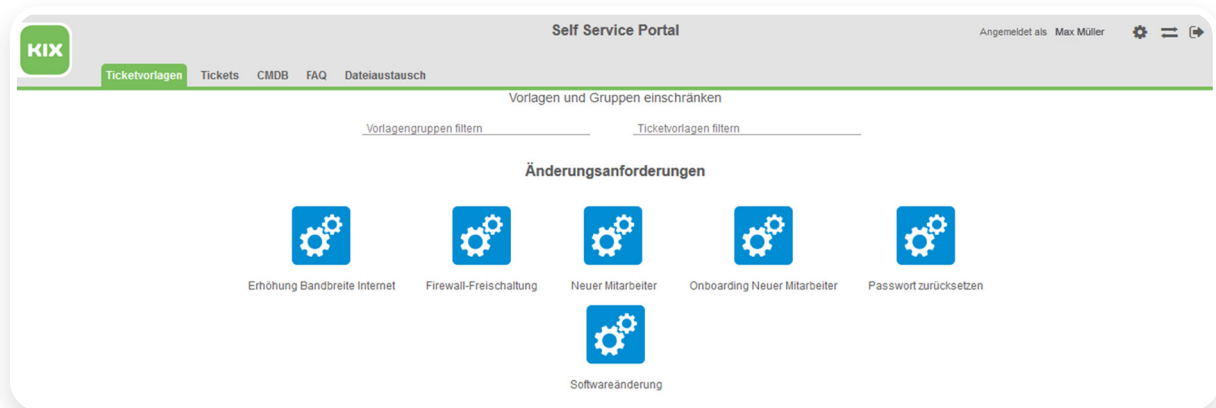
KIX

Self Service Portal

Angemeldet als Max Müller

Ticketvorlagen Tickets CMDB FAQ Dateiaustausch

Vorlagen und Gruppen einschränken

Vorlagengruppen filtern

Ticketvorlagen filtern

Änderungsanforderungen

Erhöhung Bandbreite Internet

Firewall-Freischaltung

Neuer Mitarbeiter

Onboarding Neuer Mitarbeiter

Passwort zurücksetzen

Softwareänderung